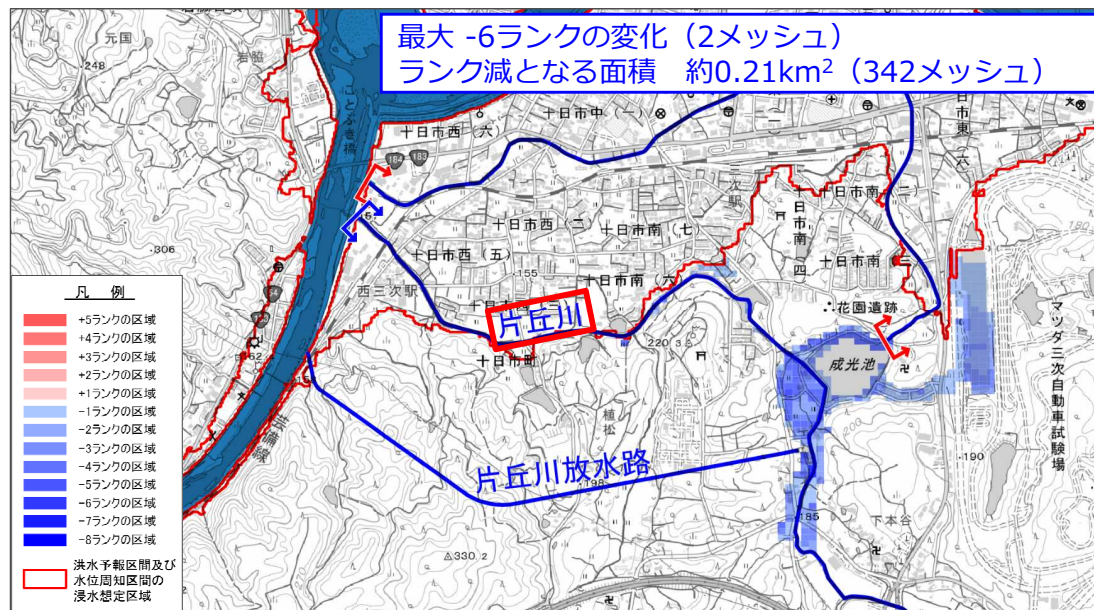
最大 -6ランクの変化（2メッシュ）
ランク減となる面積　約0.21km$^2$（342メッシュ）

元国
248
岩脇
ことぶき橋
十日市西（六）
十日市中（一）
十日市東（六）
184
183
十日市南（二）
三次駅
十日市西（二）
十日市南（七）
十日市南
十日市西（五）
十日市南四
十日市南
155
十日市南（六）
西三次駅
片丘川
花園遺跡
220
十日市町
成光池
植松
マツダ三次自動車試験場
306
片丘川放水路
198
190
185
下本谷
△330.2
芸備線

凡例
+5ランクの区域
+4ランクの区域
+3ランクの区域
+2ランクの区域
+1ランクの区域
-1ランクの区域
-2ランクの区域
-3ランクの区域
-4ランクの区域
-5ランクの区域
-6ランクの区域
-7ランクの区域
-8ランクの区域
洪水予報区間及び水位周知区間の浸水想定区域